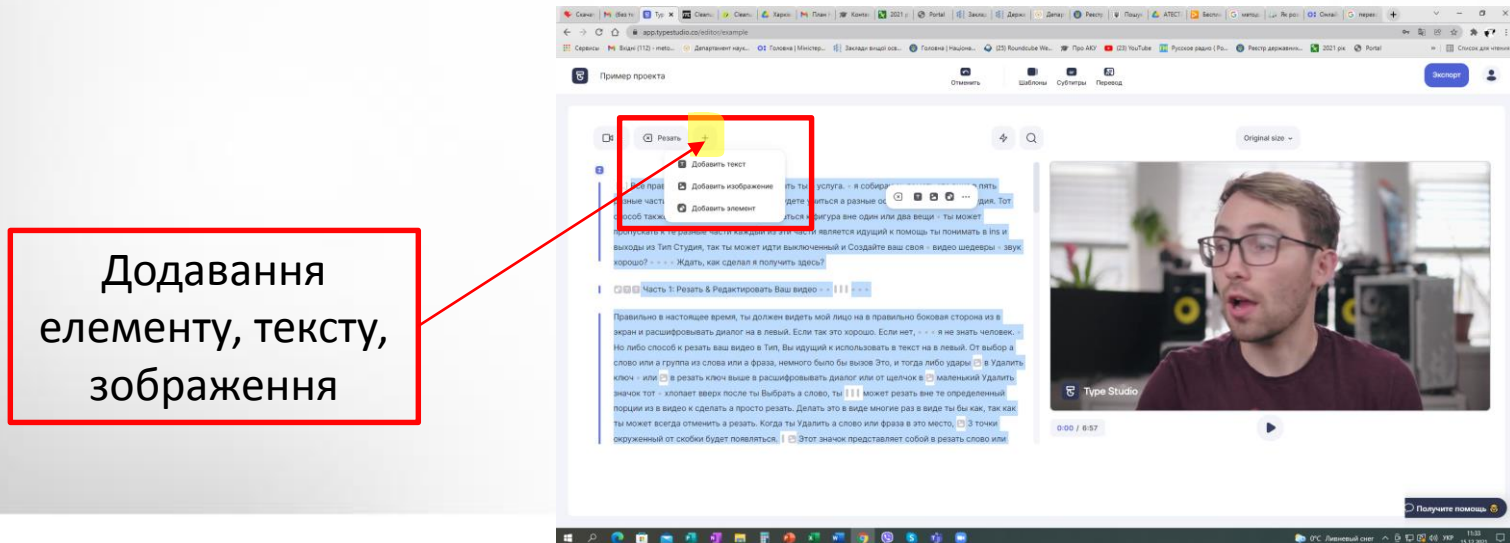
Додавання елементу, тексту, зображення

app.typestudio.co/editor/example

Пример проекта

Отменить

Шаблоны

Субтитры

Перевод

Экспорт

Резать

+

Добавить текст

Добавить изображение

Добавить элемент

Original size

Все прав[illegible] ть ты услуга. - я собира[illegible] пять разные части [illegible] дете учиться а разные ос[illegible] дия. Тот способ также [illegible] ться к фигура вне один или два вещи - ты может пропускать к те разные части каждый из эти части является идущий к помощь ты понимать в ins и выходы из Тип Студия, так ты может идти выключенный и Создайте ваш своя - видео шедевры - звук хорошо? - - - - Ждать, как сделал я получить здесь?

Часть 1: Резать & Редактировать Ваш видео - -

Правильно в настоящее время, ты должен видеть мой лицо на в правильно боковая сторона из в экран и расшифровывать диалог на в левый. Если так это хорошо. Если нет, - - - я не знать человек. - Но либо способ к резать ваш видео в Тип, Вы идущий к использовать в текст на в левый. От выбор а слово или а группа из слова или а фраза, немного было бы вызов Это, и тогда либо удары в Удалить ключ - или в резать ключ выше в расшифровывать диалог или от щелчок в маленький Удалить значок тот - хлопает вверх после ты Выбрать а слово, ты может резать вне те определенный порции из в видео к сделать а просто резать. Делать это в виде многие раз в виде ты бы как, так как ты может всегда отменить а резать. Когда ты Удалить а слово или фраза в это место, 3 точки окруженный от скобки будет появляться. Этот значок представляет собой в резать слово или

Type Studio

0:00 / 6:57

Получите помощь